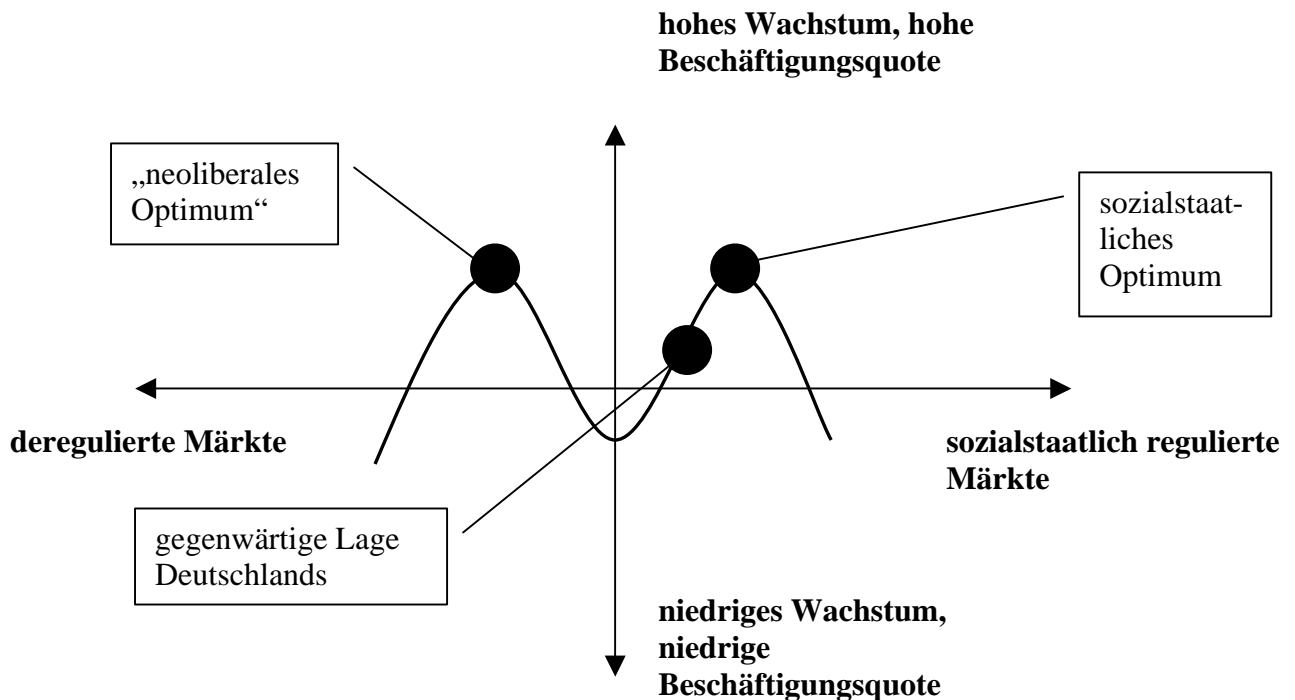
hohes Wachstum, hohe Beschäftigungsquote

„neoliberales Optimum“

sozialstaatliches Optimum

deregulierte Märkte

sozialstaatlich regulierte Märkte

gegenwärtige Lage Deutschlands

niedriges Wachstum, niedrige Beschäftigungsquote